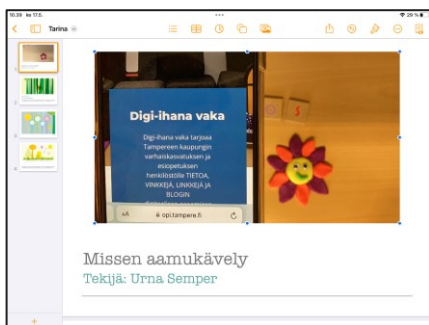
10.39 ke 17.5.
Tarina
29 %
Digi-ihana vaka
Digi-ihana vaka tarjoaa Tampereen kaupungin varhaiskasvatuksen ja esiopetuksen henkilöstölle TIETOA, VINKKEJÄ, LINKKEJÄ JA BLOGIN
opi.tampere.fi
Missen aamukävely
Tekijä: Urna Semper
1
2
3
4
+